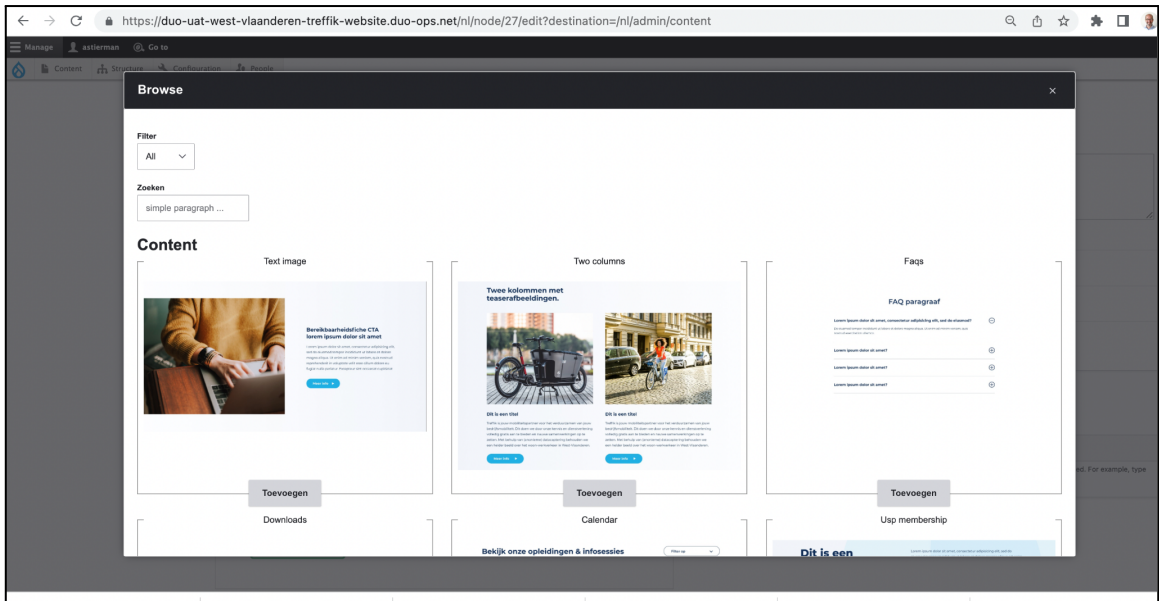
https://duo-uat-west-vlaanderen-treffik-website.duo-ops.net/nl/node/27/edit?destination=/nl/admin/content

Manage astierman Go to

Content Structure Configuration People

Browse

×

Filter

All

Zoeken

simple paragraph ...

Content

Text image

Bereikbaarheidsfiche CTA lorem ipsum dolor sit amet

Toevoegen

Two columns

Twee kolommen met teaserafbeeldingen.

Dit is een titel

Dit is een titel

Toevoegen

Faqs

FAQ paragraaf

Lorem ipsum dolor sit amet, consectetur adipiscing elit, sed do eiusmod?

Lorem ipsum dolor sit amet?

Lorem ipsum dolor sit amet?

Lorem ipsum dolor sit amet?

Toevoegen

Downloads

Calendar

Bekijk onze opleidingen & infosessies

Usp membership

Dit is een

d. For example, type